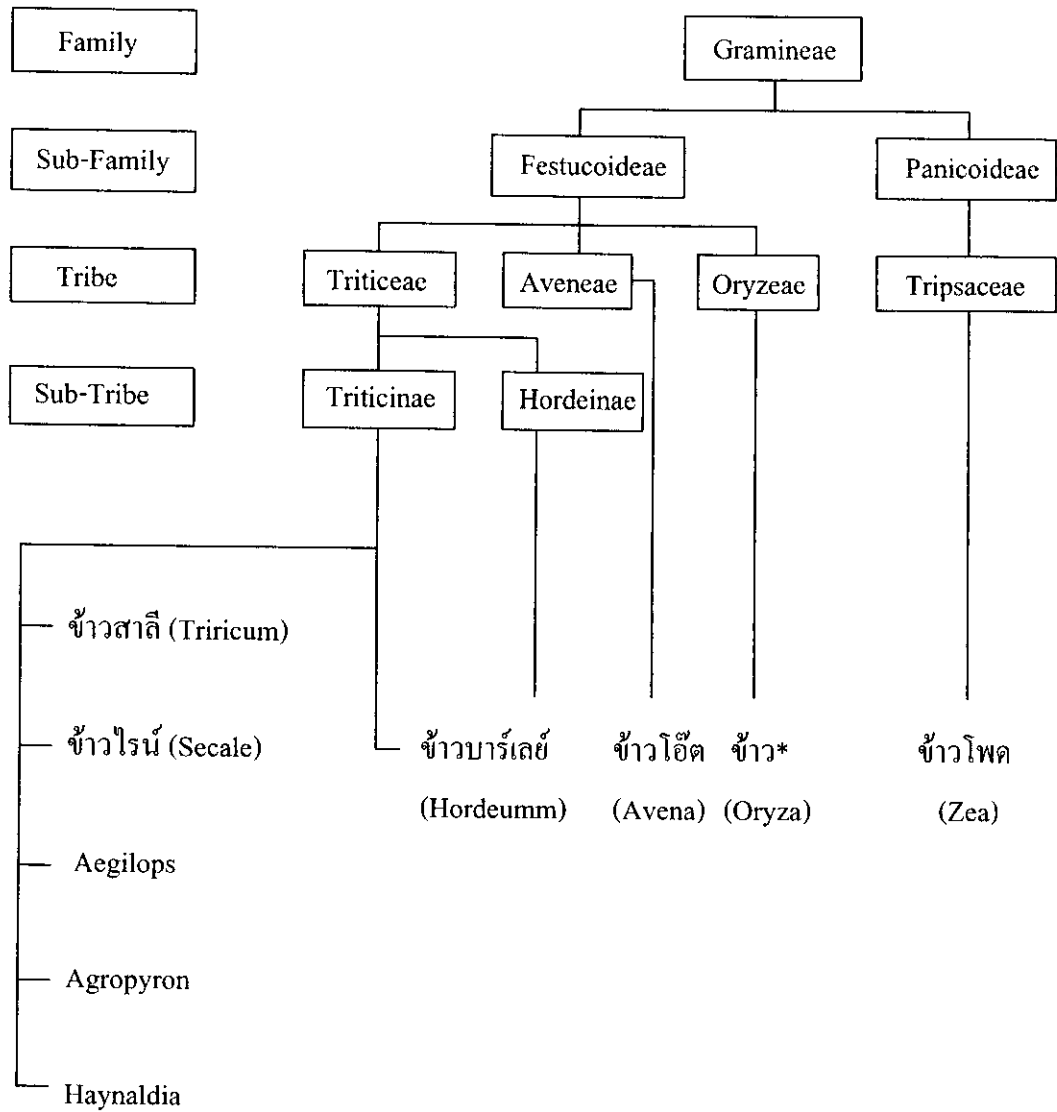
Family

Sub-Family

Tribe

Sub-Tribe

Gramineae

Festucoideae

Panicoideae

Triticeae

Aveneae

Oryzeae

Tripsaceae

Triticinae

Hordeinae

ข้าวสาลี (Triricum)

ข้าวไรน์ (Secale)

Aegilops

Agropyron

Haynaldia

ข้าวบาร์เลย์ (Hordeumm)

ข้าวโอ๊ต (Avena)

ข้าว* (Oryza)

ข้าวโพด (Zea)